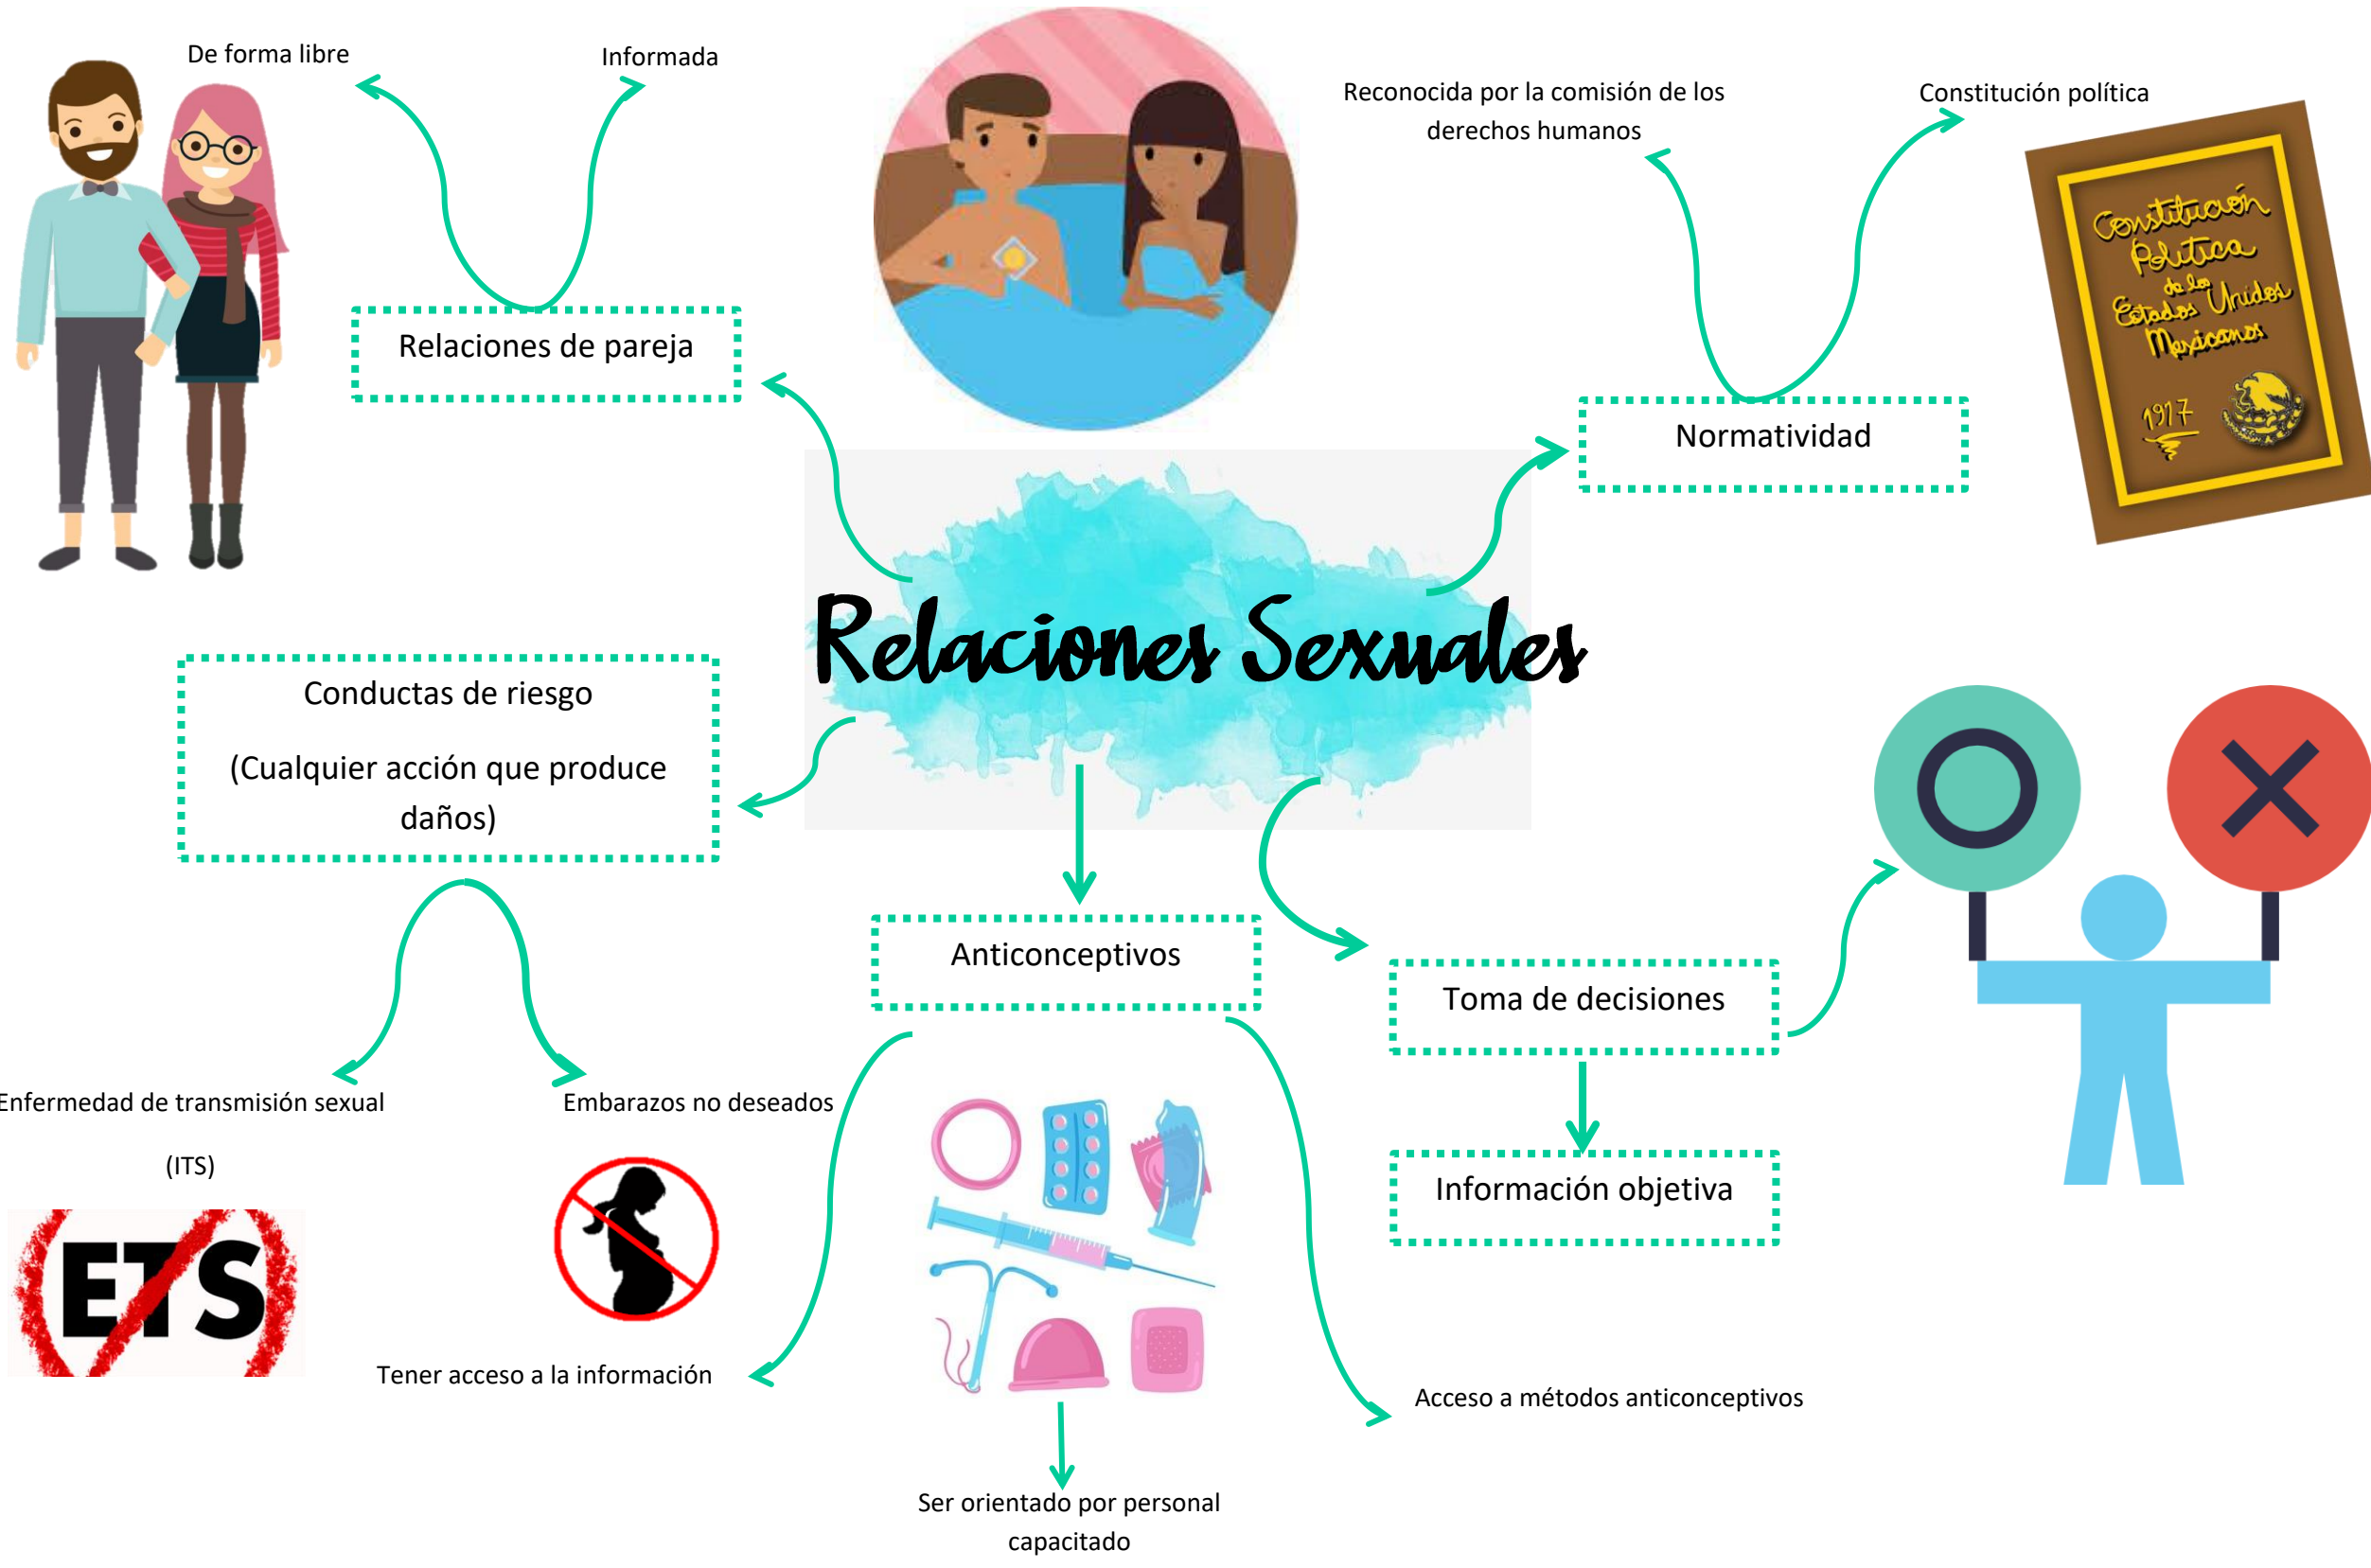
Relaciones Sexuales

Relaciones de pareja

De forma libre

Informada

Normatividad

Reconocida por la comisión de los derechos humanos

Constitución política

Constitución Política de los Estados Unidos Mexicanos 1917

Conductas de riesgo

(Cualquier acción que produce daños)

Enfermedad de transmisión sexual

(ITS)

Embarazos no deseados

ETS

Anticonceptivos

Tener acceso a la información

Acceso a métodos anticonceptivos

Ser orientado por personal capacitado

Toma de decisiones

Información objetiva